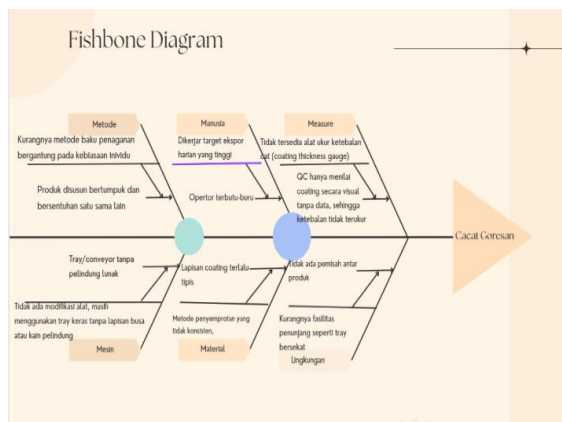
Fishbone Diagram

Metode

Kurangnya metode baku penaganan bergantung pada kebiasaan invidu

Produk disusun bertumpuk dan bersentuhan satu sama lain

Manusia

Dikerjar target ekspor harian yang tinggi

Opertor terbutu-buru

Measure

Tidak tersedia alat ukur ketebalan cat (coating thickness gauge)

QC hanya menilai coating secara visual tanpa data, sehingga ketebalan tidak terukur

Cacat Goresan

Tray/conveyor tanpa pelindung lunak

Tidak ada modifikasi alat, masih menggunakan tray keras tanpa lapisan busa atau kain pelindung

Mesin

Lapisan coating terlalu tipis

Metode penyemprotan yang tidak konsisten,

Material

Tidak ada pemisah antar produk

Kurangnya fasilitas penunjang seperti tray bersekat

Lingkungan